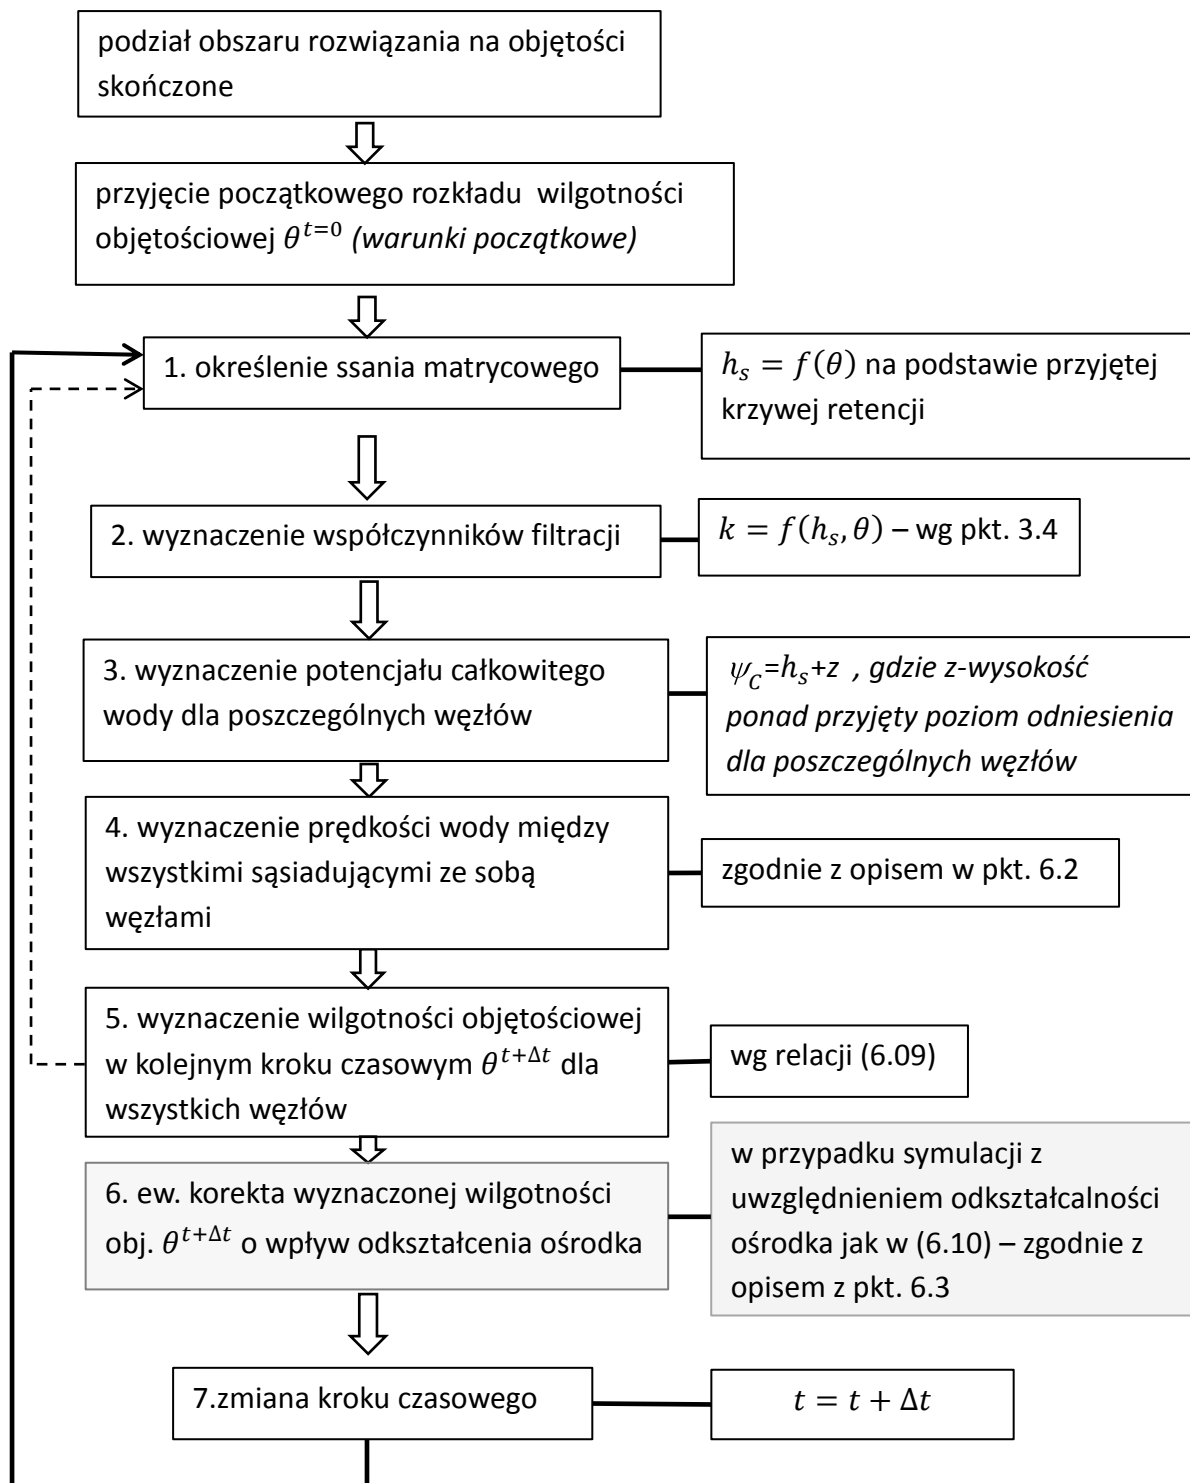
podział obszaru rozwiązania na objętości skończone

przyjęcie początkowego rozkładu wilgotności objętościowej $\theta^{t=0}$ *(warunki początkowe)*

1. określenie ssania matrycowego

$h_s = f(\theta)$ na podstawie przyjętej krzywej retencji

2. wyznaczenie współczynników filtracji

$k = f(h_s, \theta)$ – wg pkt. 3.4

3. wyznaczenie potencjału całkowitego wody dla poszczególnych węzłów

$\psi_C$=$h_s$+z , *gdzie z-wysokość ponad przyjęty poziom odniesienia dla poszczególnych węzłów*

4. wyznaczenie prędkości wody między wszystkimi sąsiadującymi ze sobą węzłami

zgodnie z opisem w pkt. 6.2

5. wyznaczenie wilgotności objętościowej w kolejnym kroku czasowym $\theta^{t+\Delta t}$ dla wszystkich węzłów

wg relacji (6.09)

6. ew. korekta wyznaczonej wilgotności obj. $\theta^{t+\Delta t}$ o wpływ odkształcenia ośrodka

w przypadku symulacji z uwzględnieniem odkształcalności ośrodka jak w (6.10) – zgodnie z opisem z pkt. 6.3

7.zmiana kroku czasowego

$t = t + \Delta t$